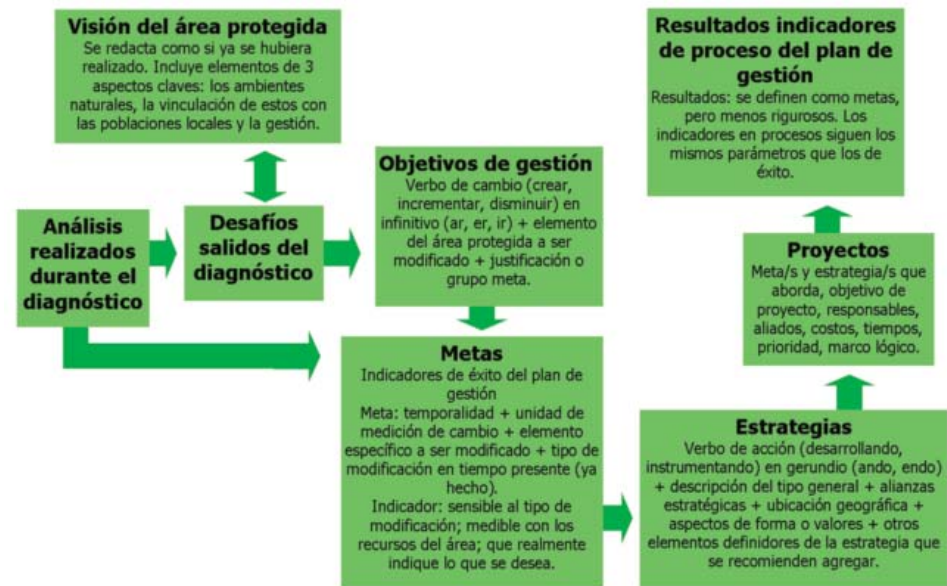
Visión del área protegida
Se redacta como si ya se hubiera realizado. Incluye elementos de 3 aspectos claves: los ambientes naturales, la vinculación de estos con las poblaciones locales y la gestión.

Análisis realizados durante el diagnóstico

Desafíos salidos del diagnóstico

Objetivos de gestión
Verbo de cambio (crear, incrementar, disminuir) en infinitivo (ar, er, ir) + elemento del área protegida a ser modificado + justificación o grupo meta.

Metas
Indicadores de éxito del plan de gestión
Meta: temporalidad + unidad de medición de cambio + elemento específico a ser modificado + tipo de modificación en tiempo presente (ya hecho).
Indicador: sensible al tipo de modificación; medible con los recursos del área; que realmente indique lo que se desea.

Estrategias
Verbo de acción (desarrollando, instrumentando) en gerundio (ando, endo) + descripción del tipo general + alianzas estratégicas + ubicación geográfica + aspectos de forma o valores + otros elementos definidores de la estrategia que se recomienden agregar.

Proyectos
Meta/s y estrategia/s que aborda, objetivo de proyecto, responsables, aliados, costos, tiempos, prioridad, marco lógico.

Resultados indicadores de proceso del plan de gestión
Resultados: se definen como metas, pero menos rigurosos. Los indicadores en procesos siguen los mismos parámetros que los de éxito.